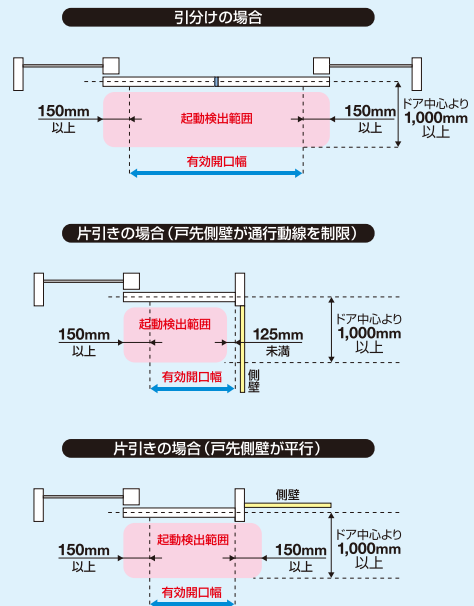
引分けの場合

150mm
以上

起動検出範囲

150mm
以上

ドア中心より
1,000mm
以上

有効開口幅

片引きの場合（戸先側壁が通行動線を制限）

150mm
以上

起動検出範囲

125mm
未満

ドア中心より
1,000mm
以上

有効開口幅

側壁

片引きの場合（戸先側壁が平行）

側壁

150mm
以上

起動検出範囲

150mm
以上

ドア中心より
1,000mm
以上

有効開口幅